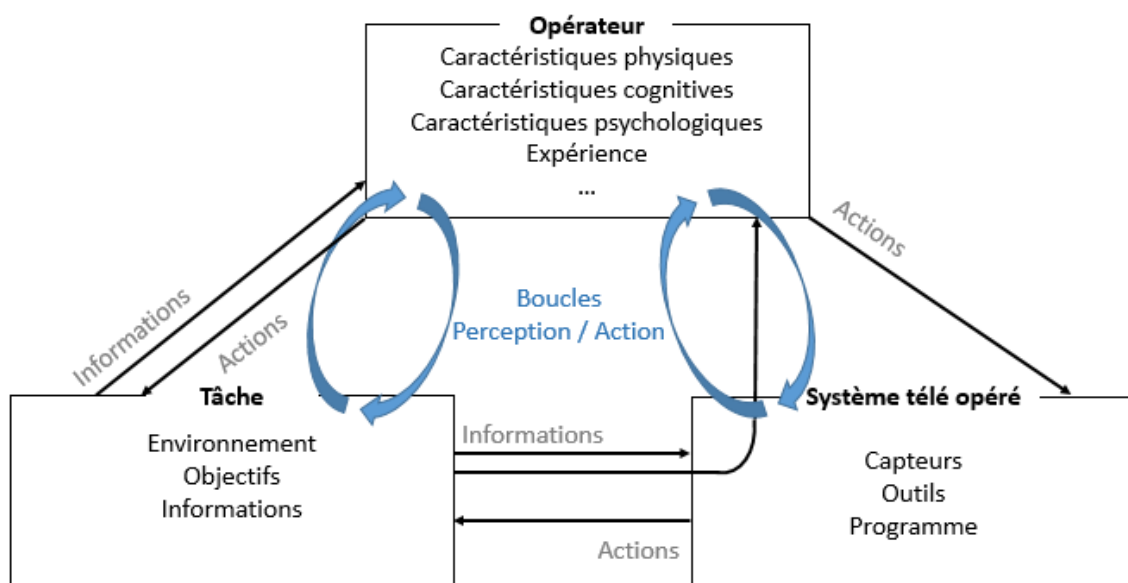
Opérateur
Caractéristiques physiques
Caractéristiques cognitives
Caractéristiques psychologiques
Expérience
...

Informations

Actions

Boucles
Perception / Action

Actions

Tâche
Environnement
Objectifs
Informations

Informations

Actions

Système télé opéré
Capteurs
Outils
Programme